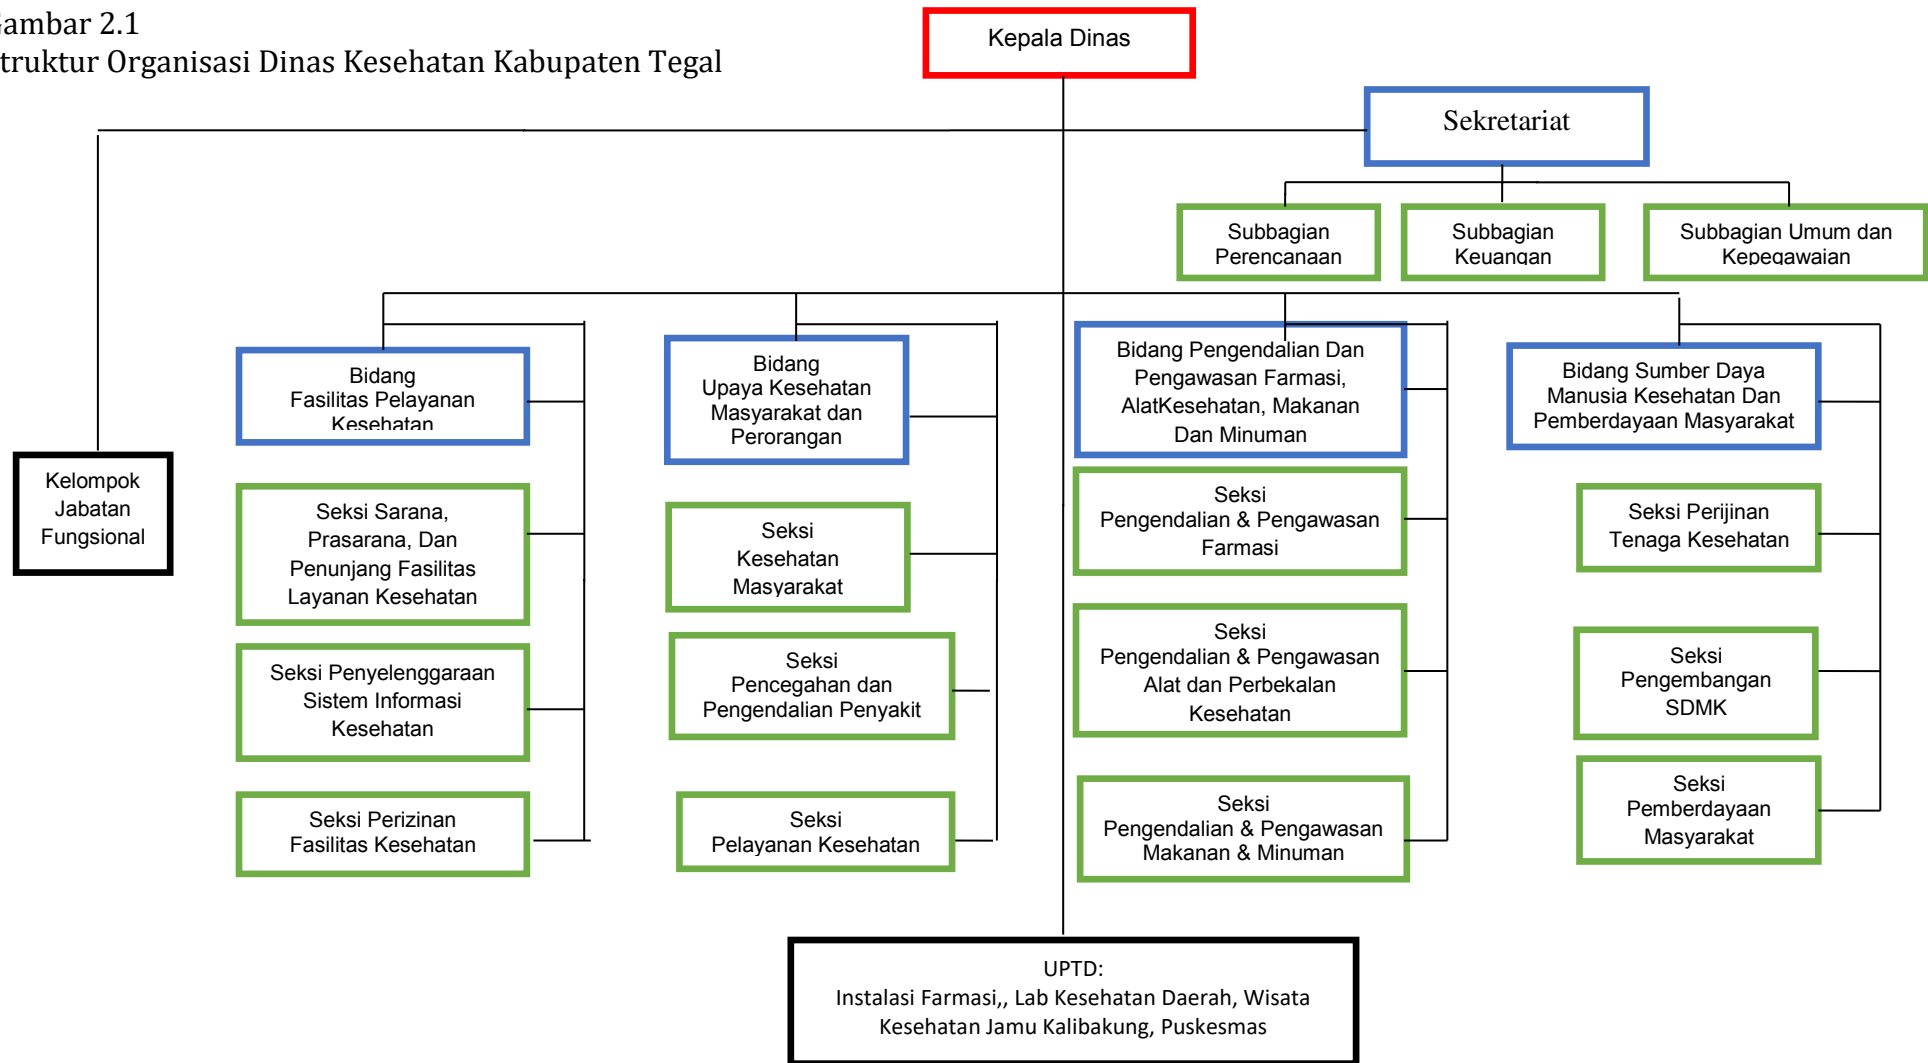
ambar 2.1
truktur Organisasi Dinas Kesehatan Kabupaten Tegal

Kepala Dinas

Sekretariat

Subbagian Perencanaan

Subbagian Keuangan

Subbagian Umum dan Kepegawaian

Kelompok Jabatan Fungsional

Bidang Fasilitas Pelayanan Kesehatan

Seksi Sarana, Prasarana, Dan Penunjang Fasilitas Layanan Kesehatan

Seksi Penyelenggaraan Sistem Informasi Kesehatan

Seksi Perizinan Fasilitas Kesehatan

Bidang Upaya Kesehatan Masyarakat dan Perorangan

Seksi Kesehatan Masyarakat

Seksi Pencegahan dan Pengendalian Penyakit

Seksi Pelayanan Kesehatan

Bidang Pengendalian Dan Pengawasan Farmasi, AlatKesehatan, Makanan Dan Minuman

Seksi Pengendalian & Pengawasan Farmasi

Seksi Pengendalian & Pengawasan Alat dan Perbekalan Kesehatan

Seksi Pengendalian & Pengawasan Makanan & Minuman

Bidang Sumber Daya Manusia Kesehatan Dan Pemberdayaan Masyarakat

Seksi Perijinan Tenaga Kesehatan

Seksi Pengembangan SDMK

Seksi Pemberdayaan Masyarakat

UPTD:
Instalasi Farmasi,, Lab Kesehatan Daerah, Wisata Kesehatan Jamu Kalibakung, Puskesmas